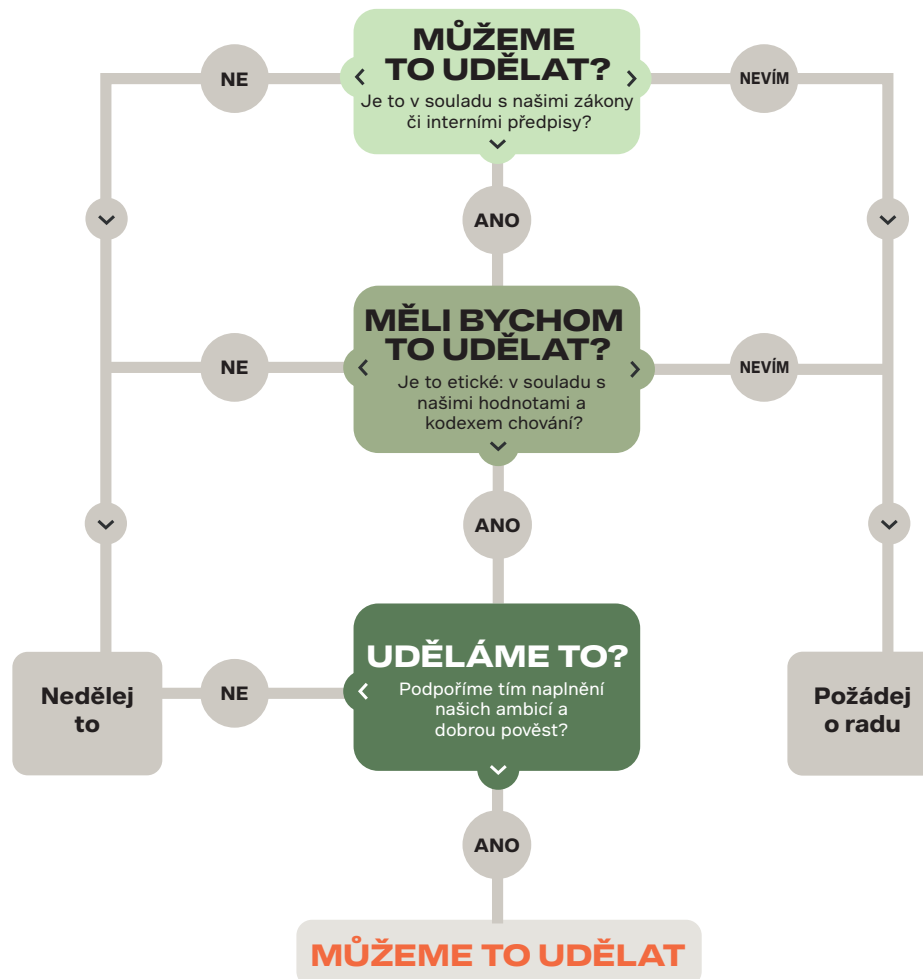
MŮŽEME TO UDĚLAT?
Je to v souladu s našimi zákony či interními předpisy?

NE

NEVÍM

ANO

MĚLI BYCHOM TO UDĚLAT?
Je to etické: v souladu s našimi hodnotami a kodexem chování?

NE

NEVÍM

ANO

UDĚLÁME TO?
Podpoříme tím naplnění našich ambicí a dobrou pověst?

NE

Nedělej to

Požádej o radu

ANO

MŮŽEME TO UDĚLAT